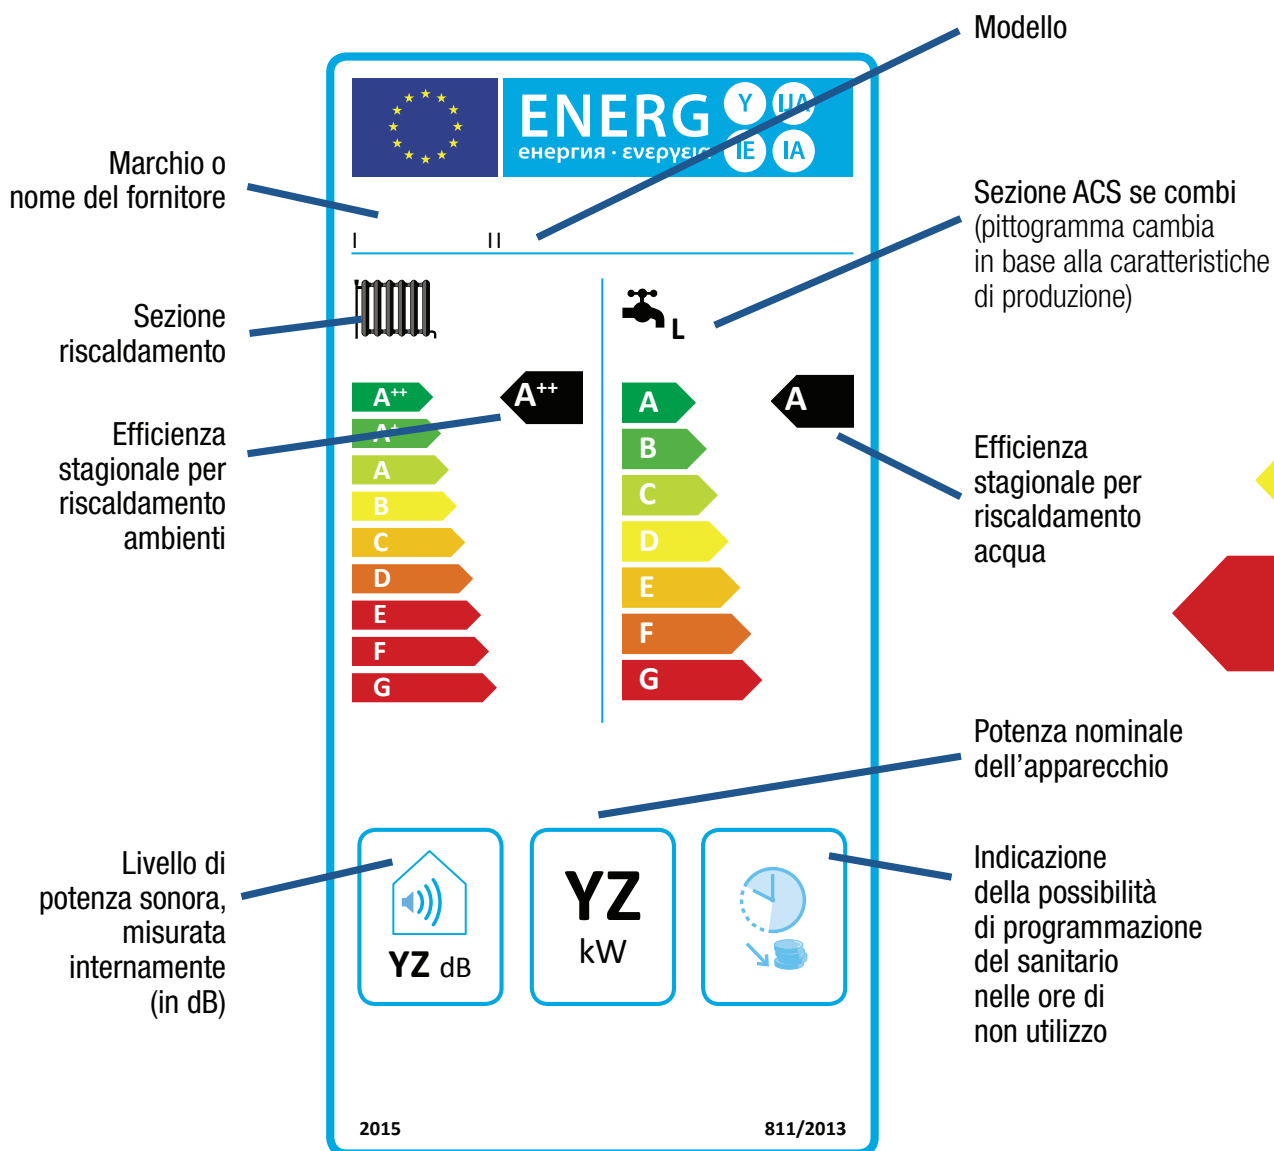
Modello

ENERG
енергия · ενεργεια
Y IJA IE IA

Marchio o nome del fornitore

I II

Sezione ACS se combi (pittogramma cambia in base alla caratteristiche di produzione)

Sezione riscaldamento

L

$A^{++}$
$A^{+}$
A
B
C
D
E
F
G

$A^{++}$

A
B
C
D
E
F
G

A

Efficienza stagionale per riscaldamento ambienti

Efficienza stagionale per riscaldamento acqua

Potenza nominale dell'apparecchio

Livello di potenza sonora, misurata internamente (in dB)

YZ dB

YZ
kW

Indicazione della possibilità di programmazione del sanitario nelle ore di non utilizzo

2015

811/2013